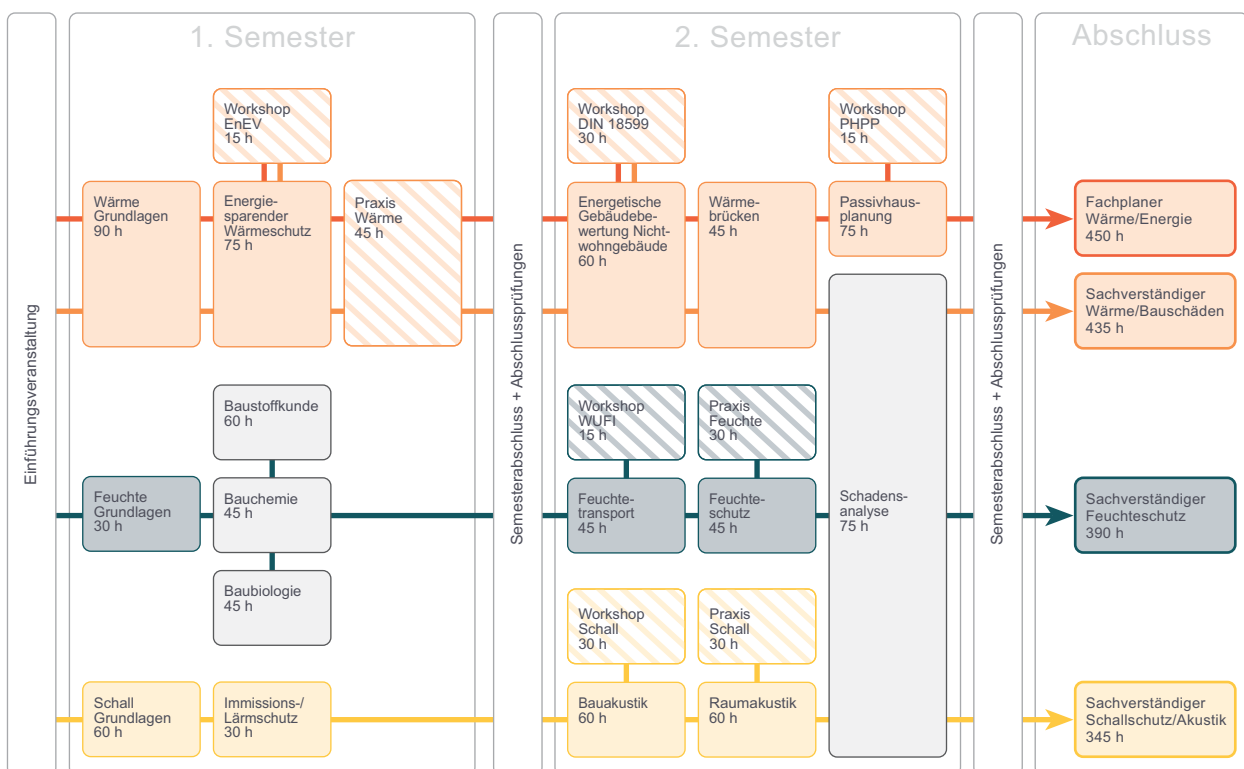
Einführungsveranstaltung

1. Semester

Workshop EnEV 15 h

Wärme Grundlagen 90 h

Energiesparender Wärmeschutz 75 h

Praxis Wärme 45 h

Baustoffkunde 60 h

Feuchte Grundlagen 30 h

Bauchemie 45 h

Baubiologie 45 h

Schall Grundlagen 60 h

Immissions-/Lärmschutz 30 h

Semesterabschluss + Abschlussprüfungen

2. Semester

Workshop DIN 18599 30 h

Workshop PHPP 15 h

Energetische Gebäudebewertung Nichtwohngebäude 60 h

Wärmebrücken 45 h

Passivhausplanung 75 h

Workshop WUFI 15 h

Praxis Feuchte 30 h

Feuchtetransport 45 h

Feuchteschutz 45 h

Schadensanalyse 75 h

Workshop Schall 30 h

Praxis Schall 30 h

Bauakustik 60 h

Raumakustik 60 h

Semesterabschluss + Abschlussprüfungen

Abschluss

Fachplaner Wärme/Energie 450 h

Sachverständiger Wärme/Bauschäden 435 h

Sachverständiger Feuchteschutz 390 h

Sachverständiger Schallschutz/Akustik 345 h